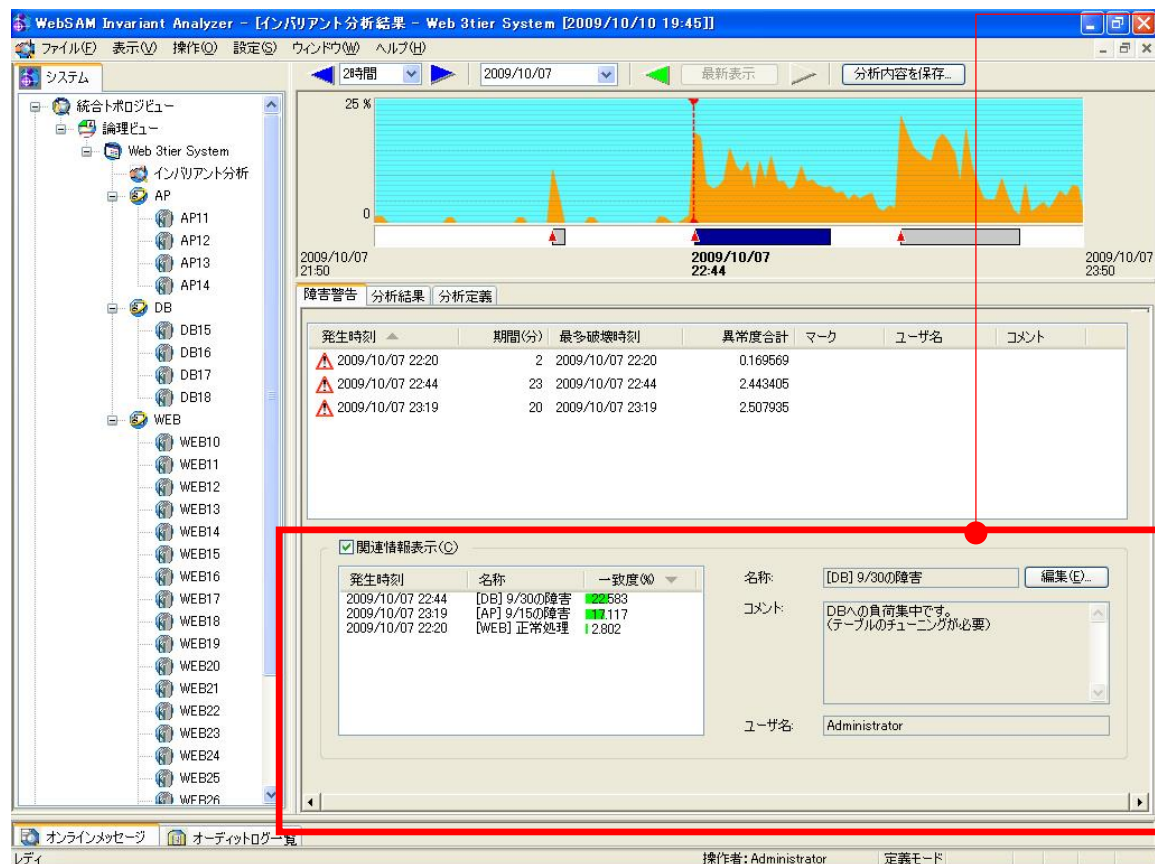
WebSAM Invariant Analyzer - [インバリアント分析結果 - Web 3tier System [2009/10/10 19:45]]

ファイル(F) 表示(V) 操作(O) 設定(S) ウィンドウ(W) ヘルプ(H)

システム

統合トポロジビュー
論理ビュー
Web 3tier System
インバリアント分析
AP
AP11
AP12
AP13
AP14
DB
DB15
DB16
DB17
DB18
WEB
WEB10
WEB11
WEB12
WEB13
WEB14
WEB15
WEB16
WEB17
WEB18
WEB19
WEB20
WEB21
WEB22
WEB23
WEB24
WEB25
WEB26

2時間 2009/10/07 最新表示 分析内容を保存...

25 %
0

2009/10/07 21:50
2009/10/07 22:44
2009/10/07 23:50

障害警告 分析結果 分析定義

| 発生時刻 | 期間(分) | 最多破壊時刻 | 異常度合計 | マーク | ユーザ名 | コメント |
|---|---|---|---|---|---|---|
| 2009/10/07 22:20 | 2 | 2009/10/07 22:20 | 0.169569 | | | |
| 2009/10/07 22:44 | 23 | 2009/10/07 22:44 | 2.443405 | | | |
| 2009/10/07 23:19 | 20 | 2009/10/07 23:19 | 2.507935 | | | |

関連情報表示(C)

| 発生時刻 | 名称 | 一致度(%) |
|---|---|---|
| 2009/10/07 22:44 | [DB] 9/30の障害 | 22.583 |
| 2009/10/07 23:19 | [AP] 9/15の障害 | 17.117 |
| 2009/10/07 22:20 | [WEB] 正常処理 | 2.802 |

名称: [DB] 9/30の障害 編集(E)...
コメント: DBへの負荷集中です。
(テーブルのチューニングが必要)
ユーザ名: Administrator

オンラインメッセージ オーディットログ一覧
レディ 操作者: Administrator 定義モード